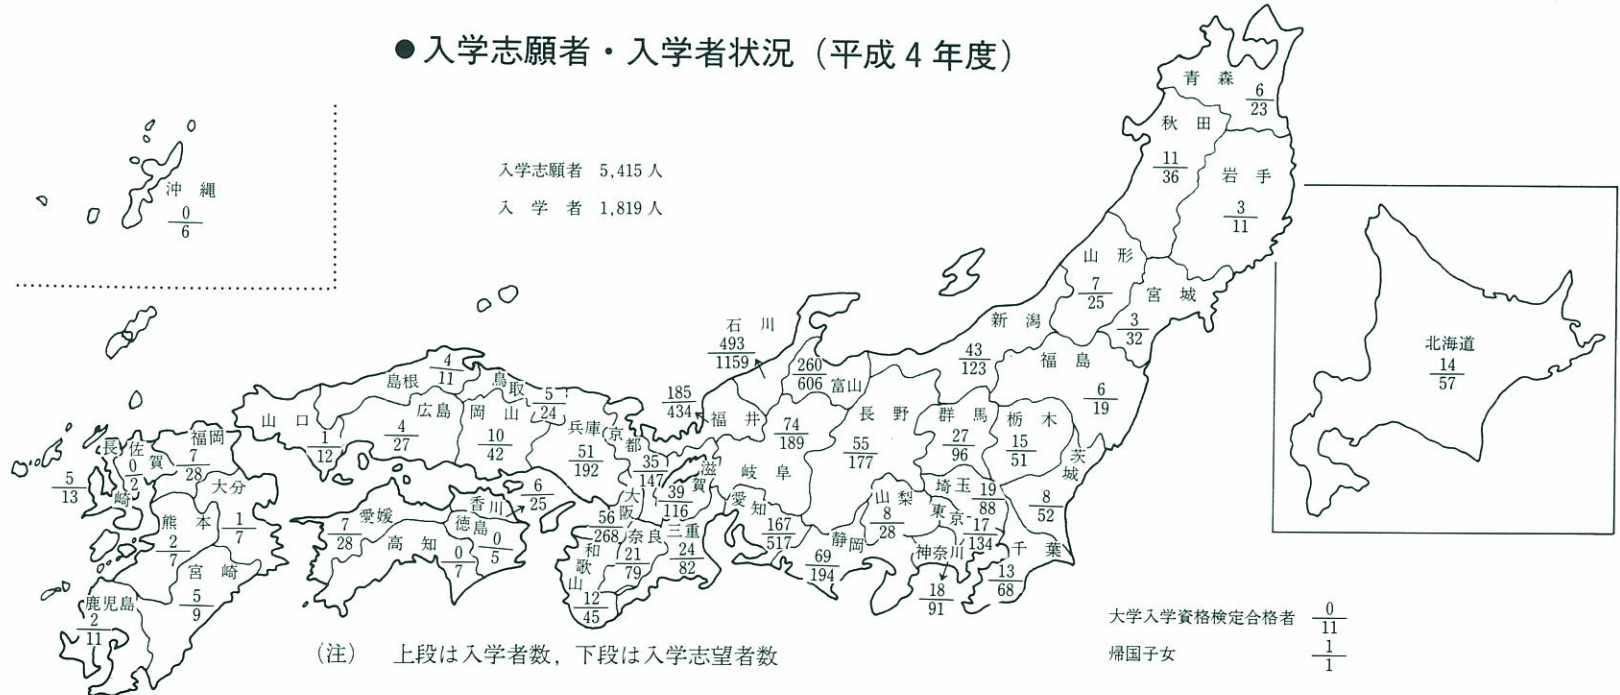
●入学志願者・入学者状況（平成４年度）

入学志願者　5,415 人
入　学　者　1,819 人

沖縄 $\frac{0}{6}$

青森 $\frac{6}{23}$

秋田 $\frac{11}{36}$

岩手 $\frac{3}{11}$

山形 $\frac{7}{25}$

宮城 $\frac{3}{32}$

新潟 $\frac{43}{123}$

福島 $\frac{6}{19}$

北海道 $\frac{14}{57}$

石川 $\frac{493}{1159}$

富山 $\frac{260}{606}$

福井 $\frac{185}{434}$

長野 $\frac{55}{177}$

群馬 $\frac{27}{96}$

栃木 $\frac{15}{51}$

茨城 $\frac{8}{52}$

岐阜 $\frac{74}{189}$

山梨 $\frac{8}{28}$

埼玉 $\frac{19}{88}$

東京 $\frac{17}{134}$

千葉 $\frac{13}{68}$

神奈川 $\frac{18}{91}$

静岡 $\frac{69}{194}$

愛知 $\frac{167}{517}$

滋賀 $\frac{39}{116}$

三重 $\frac{24}{82}$

京都 $\frac{35}{147}$

大阪 $\frac{56}{268}$

奈良 $\frac{21}{79}$

和歌山 $\frac{12}{45}$

兵庫 $\frac{51}{192}$

鳥取 $\frac{5}{24}$

島根 $\frac{4}{11}$

岡山 $\frac{10}{42}$

広島 $\frac{4}{27}$

山口 $\frac{1}{12}$

香川 $\frac{6}{25}$

徳島 $\frac{0}{5}$

愛媛 $\frac{7}{28}$

高知 $\frac{0}{7}$

福岡 $\frac{7}{28}$

佐賀 $\frac{0}{2}$

長崎 $\frac{5}{13}$

大分 $\frac{1}{7}$

熊本 $\frac{2}{7}$

宮崎 $\frac{5}{9}$

鹿児島 $\frac{2}{11}$

（注）　上段は入学者数，下段は入学志望者数

大学入学資格検定合格者 $\frac{0}{11}$

帰国子女 $\frac{1}{1}$